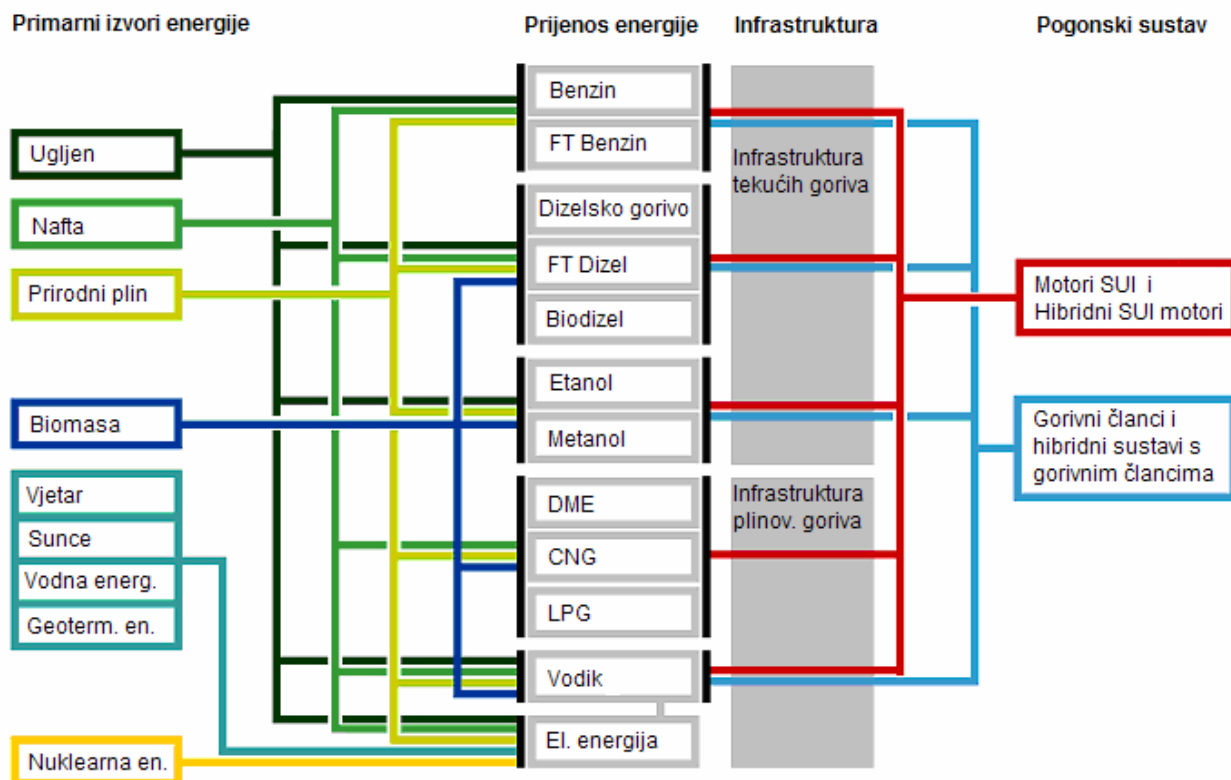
Primarni izvori energije

Prijenos energije

Infrastruktura

Pogonski sustav

Ugljen

Nafta

Prirodni plin

Biomasa

Vjetar

Sunce

Vodna energ.

Geoterm. en.

Nuklearna en.

Benzin

FT Benzin

Dizelsko gorivo

FT Dizel

Biodizel

Etanol

Metanol

DME

CNG

LPG

Vodik

El. energija

Infrastruktura tekućih goriva

Infrastruktura plinov. goriva

Motori SUI i Hibridni SUI motori

Gorivni članci i hibridni sustavi s gorivnim člancima